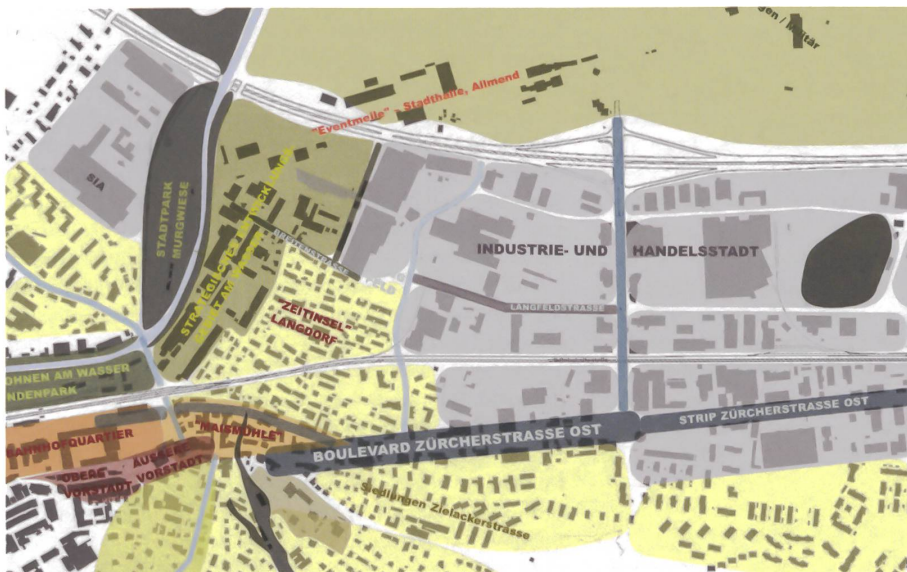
den / Militär

"Eventmeile" Stadthalle, Allmend

SIA

STADTPARK MURGWIESE

STRASSE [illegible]

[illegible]

INDUSTRIE- UND HANDELSSTADT

LANGFELDSTRASSE

"ZEITINSEL" LANGDORF

OHNEN AM WASSER

NDENPARK

BAHNHOFQUARTIER

"MAISMÜHLE"

OBERE VORSTADT

AUSSERE VORSTADT

BOULEVARD ZÜRCHERSTRASSE OST

STRIP ZÜRCHERSTRASSE OST

Siedlungen Zielackerstrasse